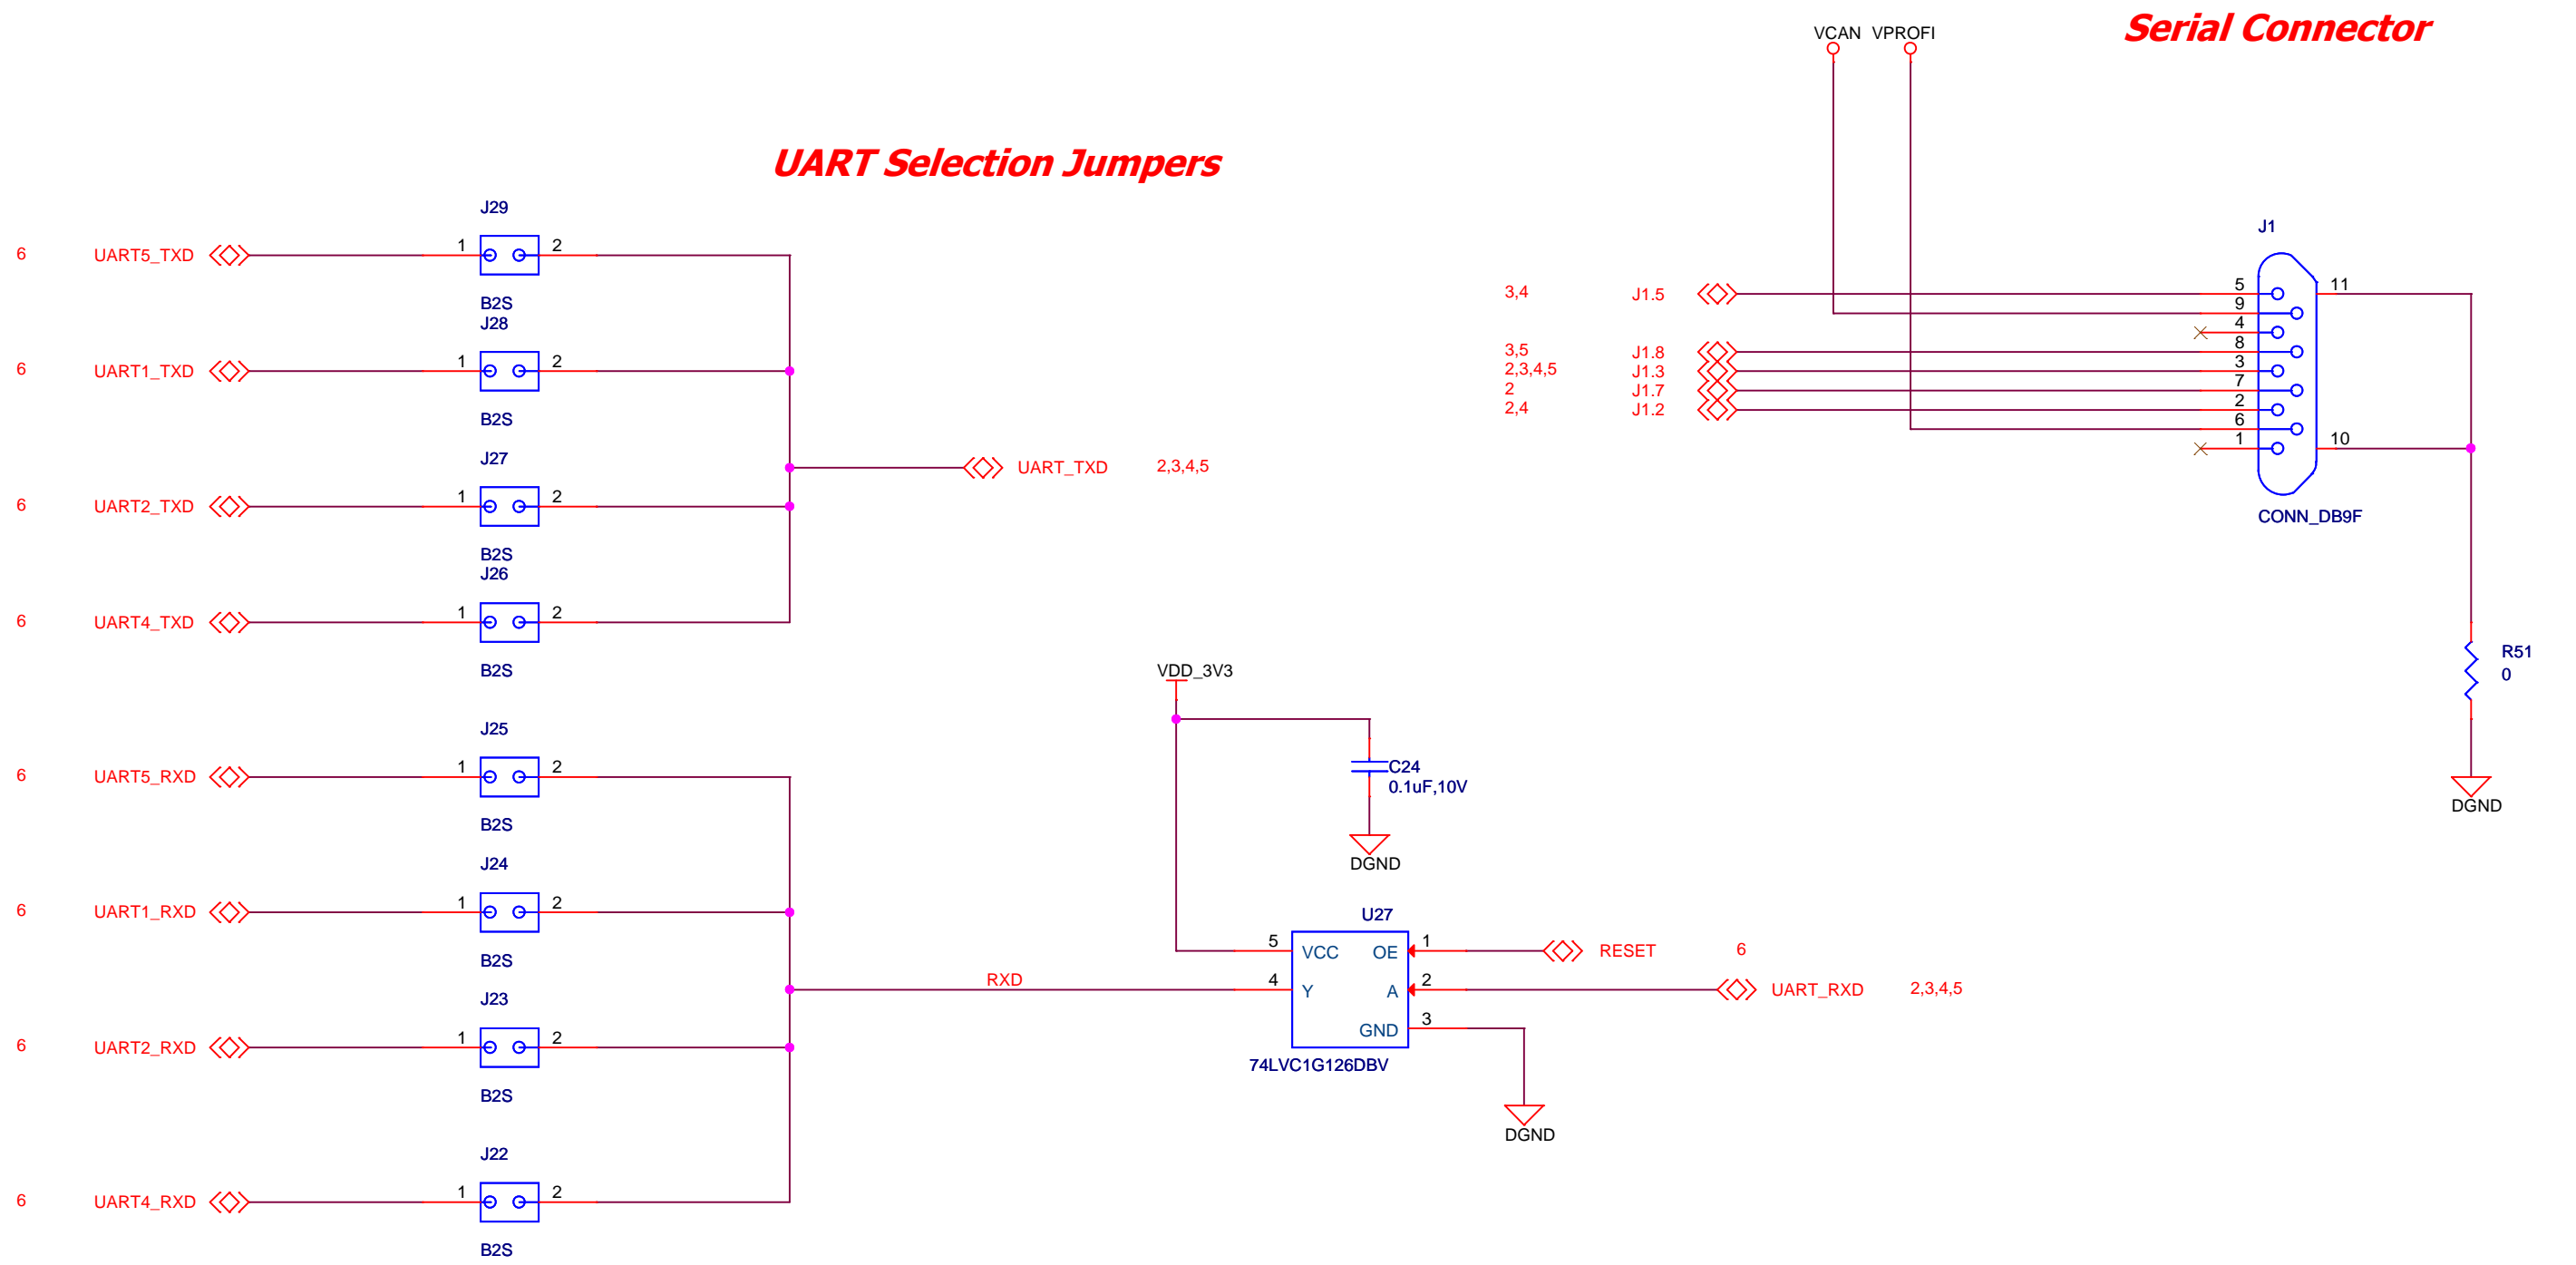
Serial Connector

VCAN VPROFI

UART Selection Jumpers

J29
6 UART5_TXD 1 2
B2S
J28
6 UART1_TXD 1 2
B2S
J27
6 UART2_TXD 1 2
UART_TXD 2,3,4,5
B2S
J26
6 UART4_TXD 1 2
B2S

J1
3,4 J1.5 5 11
9
4
3,5 J1.8 8
2,3,4,5 J1.3 3
2 J1.7 7
2,4 J1.2 2
6
1 10
CONN_DB9F

R51
0
DGND

VDD_3V3
C24
0.1uF,10V
DGND

J25
6 UART5_RXD 1 2
B2S
J24
6 UART1_RXD 1 2
B2S
RXD
J23
6 UART2_RXD 1 2
B2S
J22
6 UART4_RXD 1 2
B2S

U27
5 VCC OE 1 RESET 6
4 Y A 2 UART_RXD 2,3,4,5
GND 3
74LVC1G126DBV
DGND